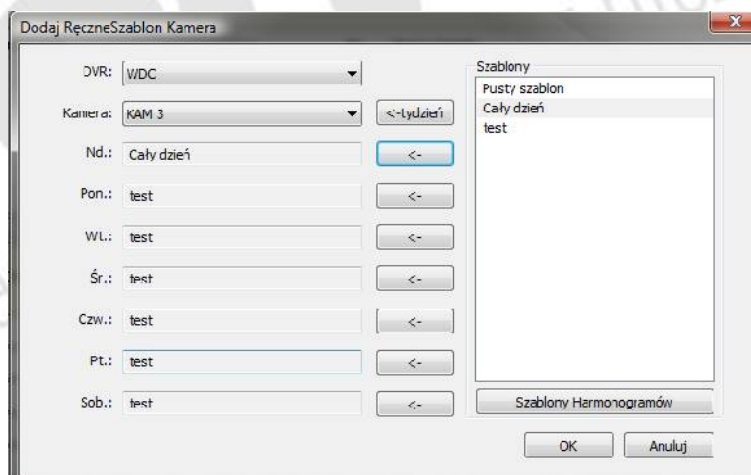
Dodaj RęczneSzablon Kamera

DVR: WDC

Kamera: KAM 3

<-tydzień

Nd.: Cały dzień

<-

Pon.: test

<-

Wt.: test

<-

Śr.: test

<-

Czw.: test

<-

Pt.: test

<-

Sob.: test

<-

Szablony

Pusty szablon

Cały dzień

test

Szablony Harmonogramów

OK

Anuluj